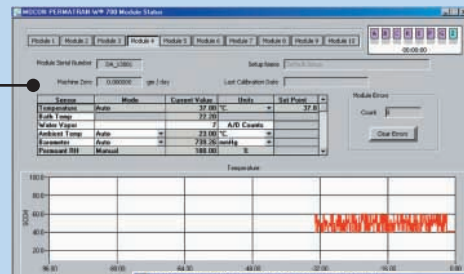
MOCON PERMATRAN-W® 700 Module Status

Module 1 | Module 2 | Module 3 | Module 4 | Module 5 | Module 6 | Module 7 | Module 8 | Module 9 | Module 10

A B C D E F G

00:00:00

Module Serial Number: DA_L0001

Setup Name: Default Setup

Machine Zero: 0.000000 gm 1 day

Last Calibration Date:

| Sensor | Mode | Current Value | Units | Set Point |
|---|---|---|---|---|
| Temperature | Auto | 37.00 | °C | 37.0 |
| Bath Temp | | 22.20 | | |
| Water Vapor | | 7 | A/D Counts | |
| Ambient Temp | Auto | 23.00 | °C | |
| Barometer | Auto | 739.25 | mmHg | |
| Permeant RH | Manual | 100.00 | % | |

Module Errors

Count: 0

Clear Errors

Temperature

100.0

80.0

60.0

40.0

20.0

0.0

SCCM

96.00

80.00

64.00

48.00

32.00

16.00

0.00